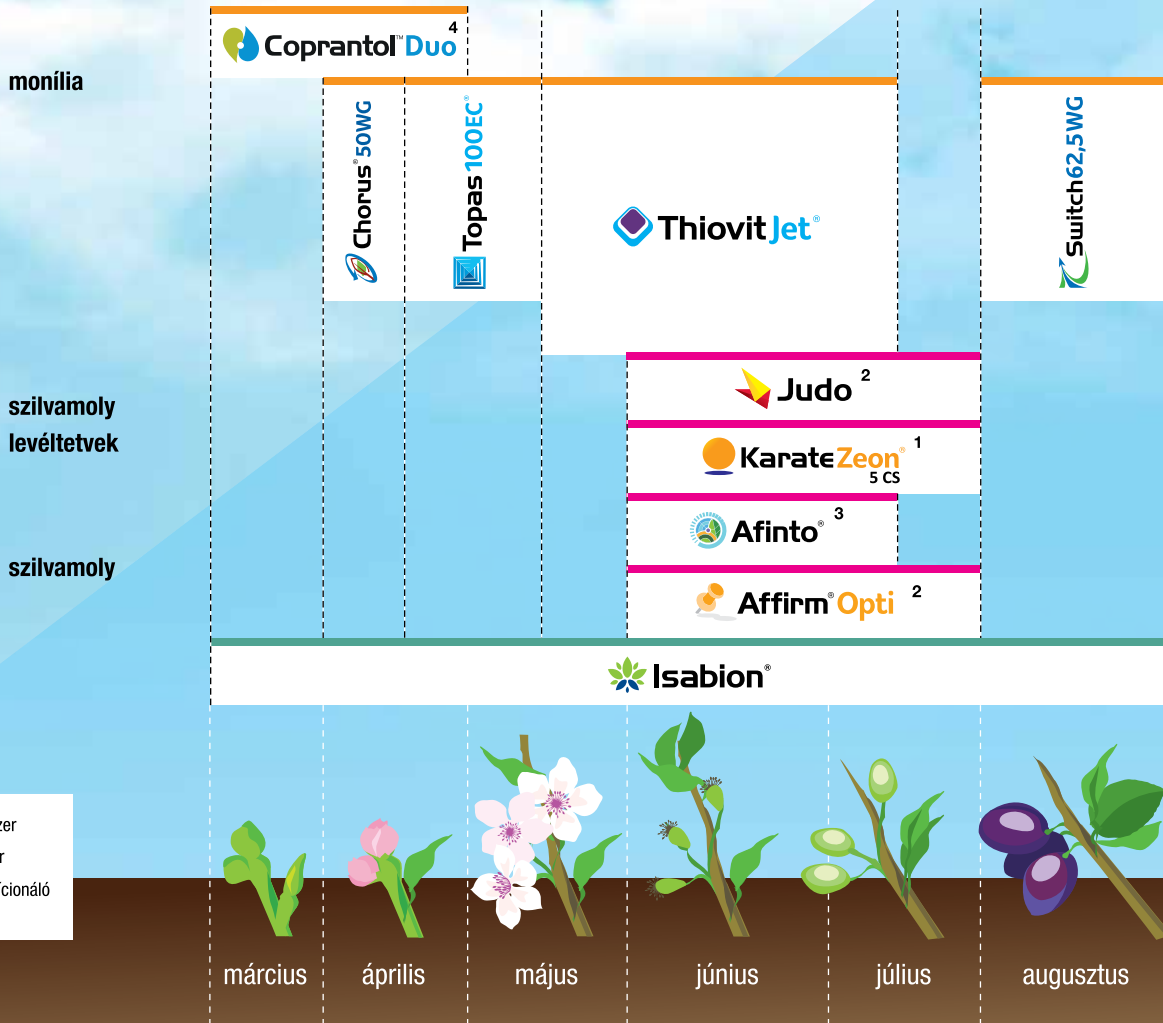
monília

szilvamoly
levéltetvek

szilvamoly

Coprantol™ Duo 4

Chorus® 50WG

Topas 100EC®

Thiovit Jet®

Switch 62,5WG

Judo 2

Karate Zeon® 5 CS 1

Afinto® 3

Affirm® Opti 2

Isabion®

zer
r
ficionáló

március | április | május | június | július | augusztus